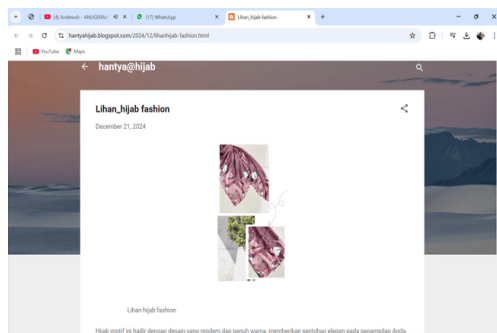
(4) Andmesh - ANUGERAH
(17) WhatsApp
Lihan_hijab fashion
hantyahijab.blogspot.com/2024/12/lihanhijab-fashion.html
YouTube
Maps
hantya@hijab
Lihan_hijab fashion
December 21, 2024
Lihan hijab fashion
Hijab motif ini hadir dengan desain yang modern dan penuh warna, memberikan sentuhan elegan pada penampilan Anda.